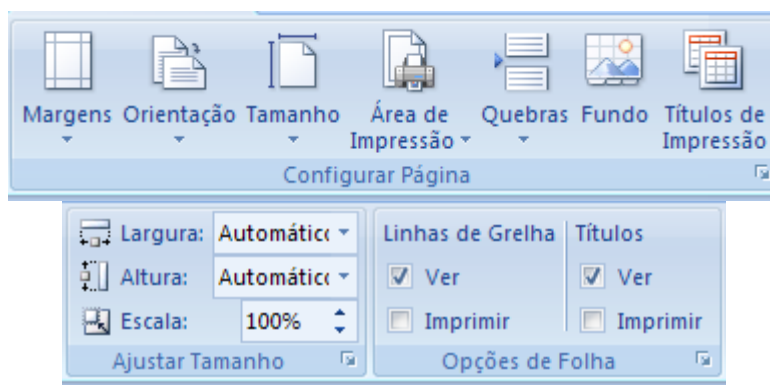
Margens Orientação Tamanho Área de Impressão Quebras Fundo Títulos de Impressão

Configurar Página

Largura: Automátic

Altura: Automátic

Escala: 100%

Ajustar Tamanho

Linhas de Grelha

Ver

Imprimir

Títulos

Ver

Imprimir

Opções de Folha